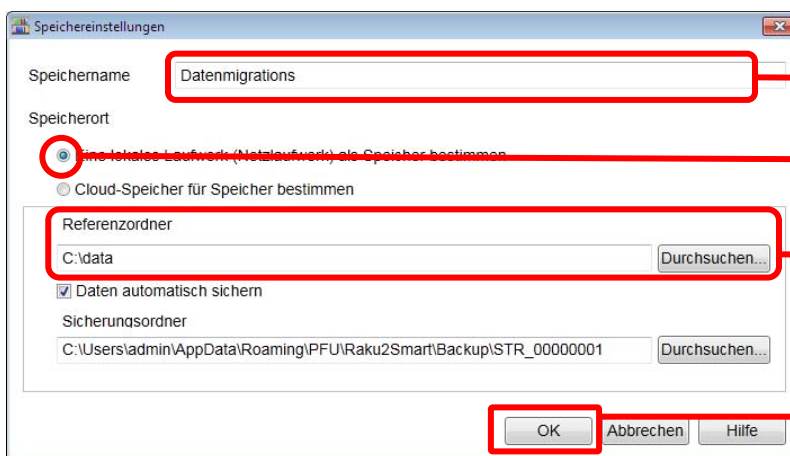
Speichereinstellungen

Speichername Datenmigrations

Speicherort

Eine lokales Laufwerk (Netzlaufwerk) als Speicher bestimmen

Cloud-Speicher für Speicher bestimmen

Referenzordner

C:\data Durchsuchen...

Daten automatisch sichern

Sicherungsordner

C:\Users\admin\AppData\Roaming\PFU\Raku2Smart\Backup\STR_00000001 Durchsuchen...

OK Abbrechen Hilfe